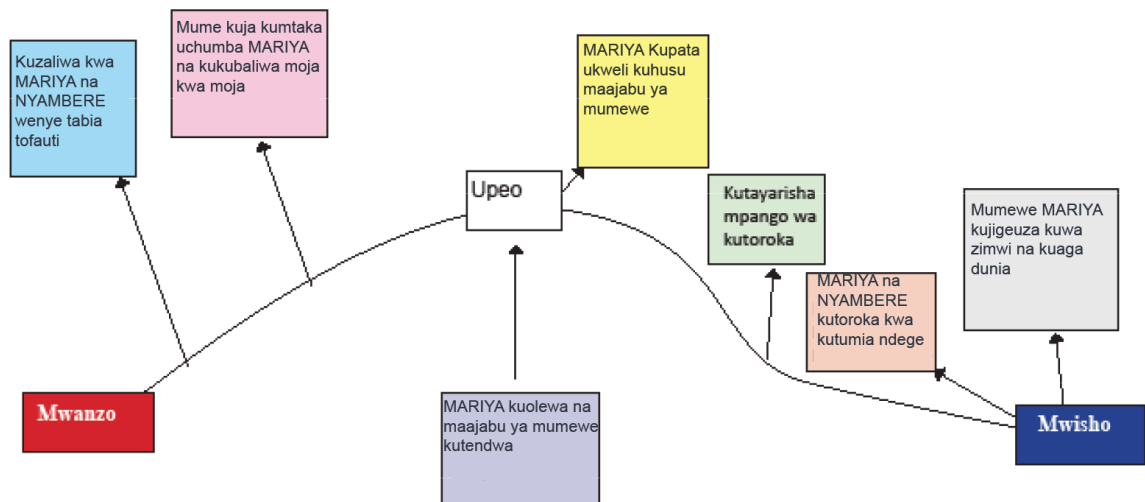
Kuzaliwa kwa MARIYA na NYAMBERE wenye tabia tofauti

Mume kuja kumtaka uchumba MARIYA na kukubaliwa moja kwa moja

MARIYA Kupata ukweli kuhusu maajabu ya mumewe

Upeo

Kutayarisha mpango wa kutoroka

Mumewe MARIYA kujigeuza kuwa zimwi na kuaga dunia

MARIYA na NYAMBERE kutoroka kwa kutumia ndege

Mwanzo

MARIYA kuolewa na maajabu ya mumewe kutendwa

Mwisho